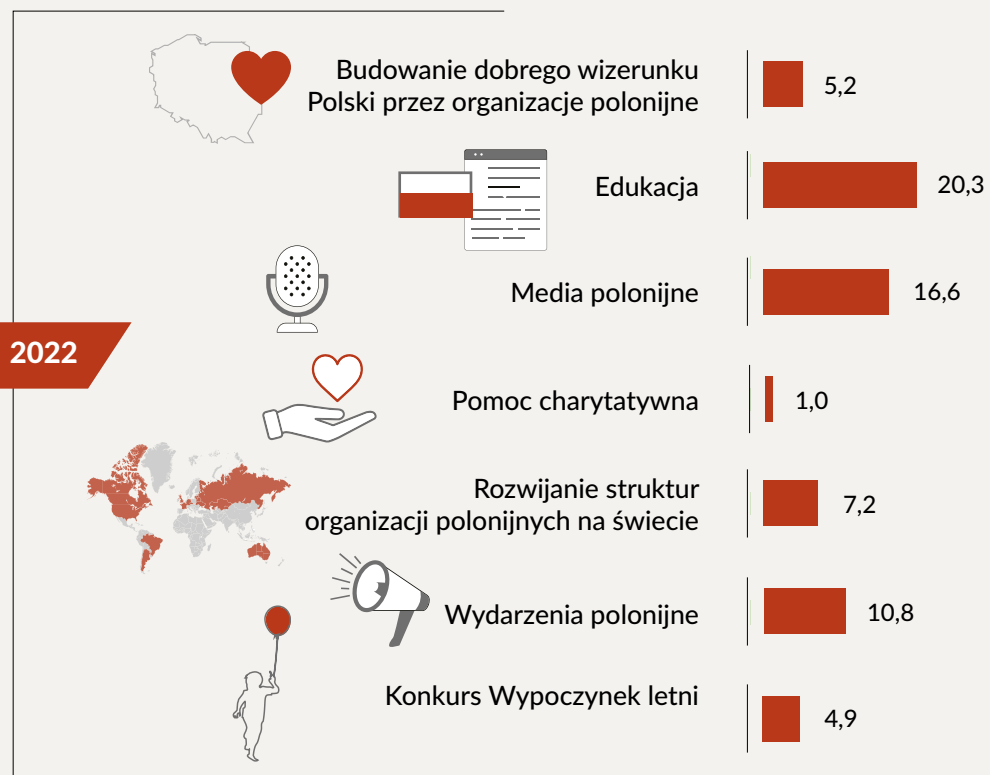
2022

Budowanie dobrego wizerunku Polski przez organizacje polonijne
5,2

Edukacja
20,3

Media polonijne
16,6

Pomoc charytatywna
1,0

Rozwijanie struktur organizacji polonijnych na świecie
7,2

Wydarzenia polonijne
10,8

Konkurs Wypoczynek letni
4,9